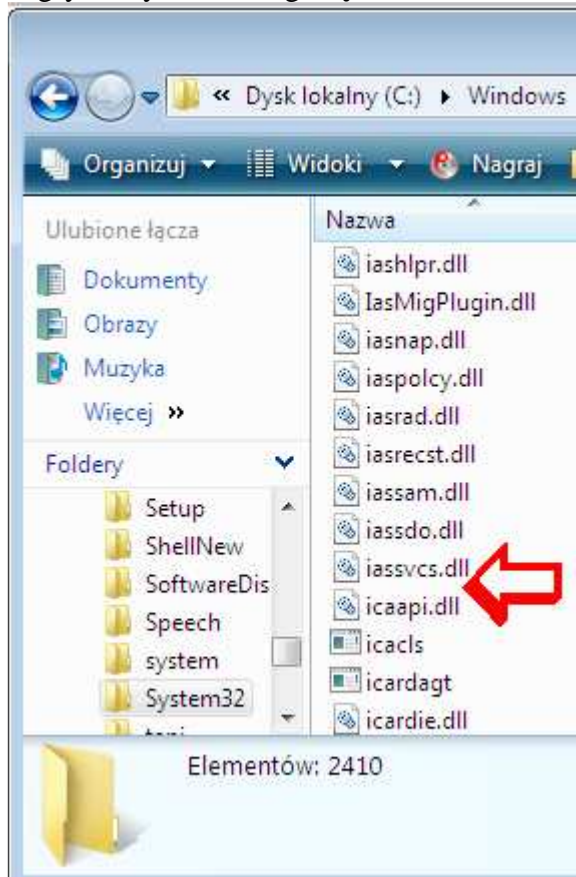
« Dysk lokalny (C:) ▸ Windows

Organizuj ▾ Widoki ▾ Nagraj

Ulubione łącza

Dokumenty

Obrazy

Muzyka

Więcej »

Foldery

Setup

ShellNew

SoftwareDis

Speech

system

System32

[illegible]

Nazwa

iashlpr.dll

IasMigPlugin.dll

iasnap.dll

iaspolcy.dll

iasrad.dll

iasrecst.dll

iassam.dll

iassdo.dll

iassvcs.dll

icaapi.dll

icacls

icardagt

icardie.dll

Elementów: 2410